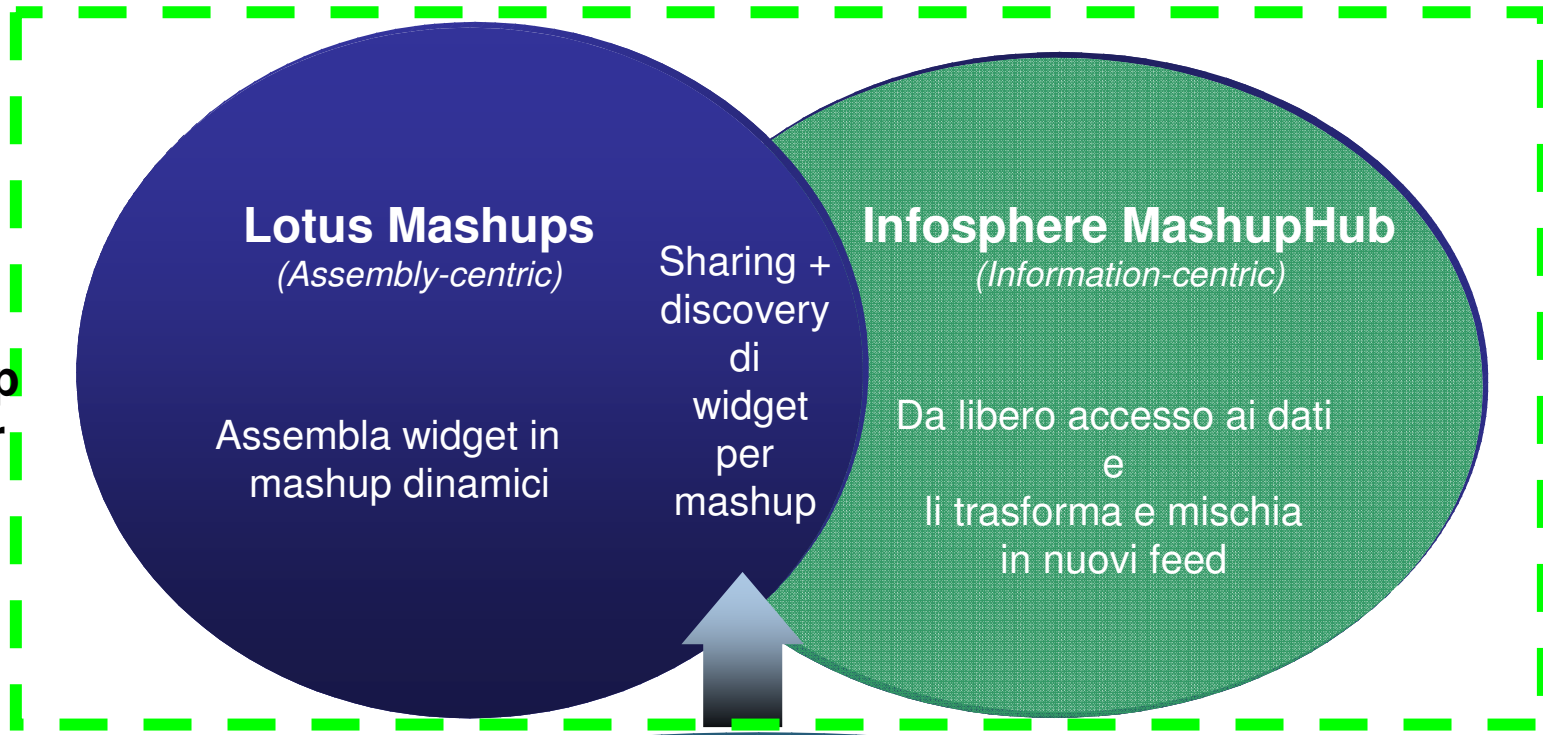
Lotus Mashups
(Assembly-centric)

Assembla widget in mashup dinamici

Sharing + discovery di widget per mashup

Infosphere MashupHub
(Information-centric)

Da libero accesso ai dati e li trasforma e mischia in nuovi feed